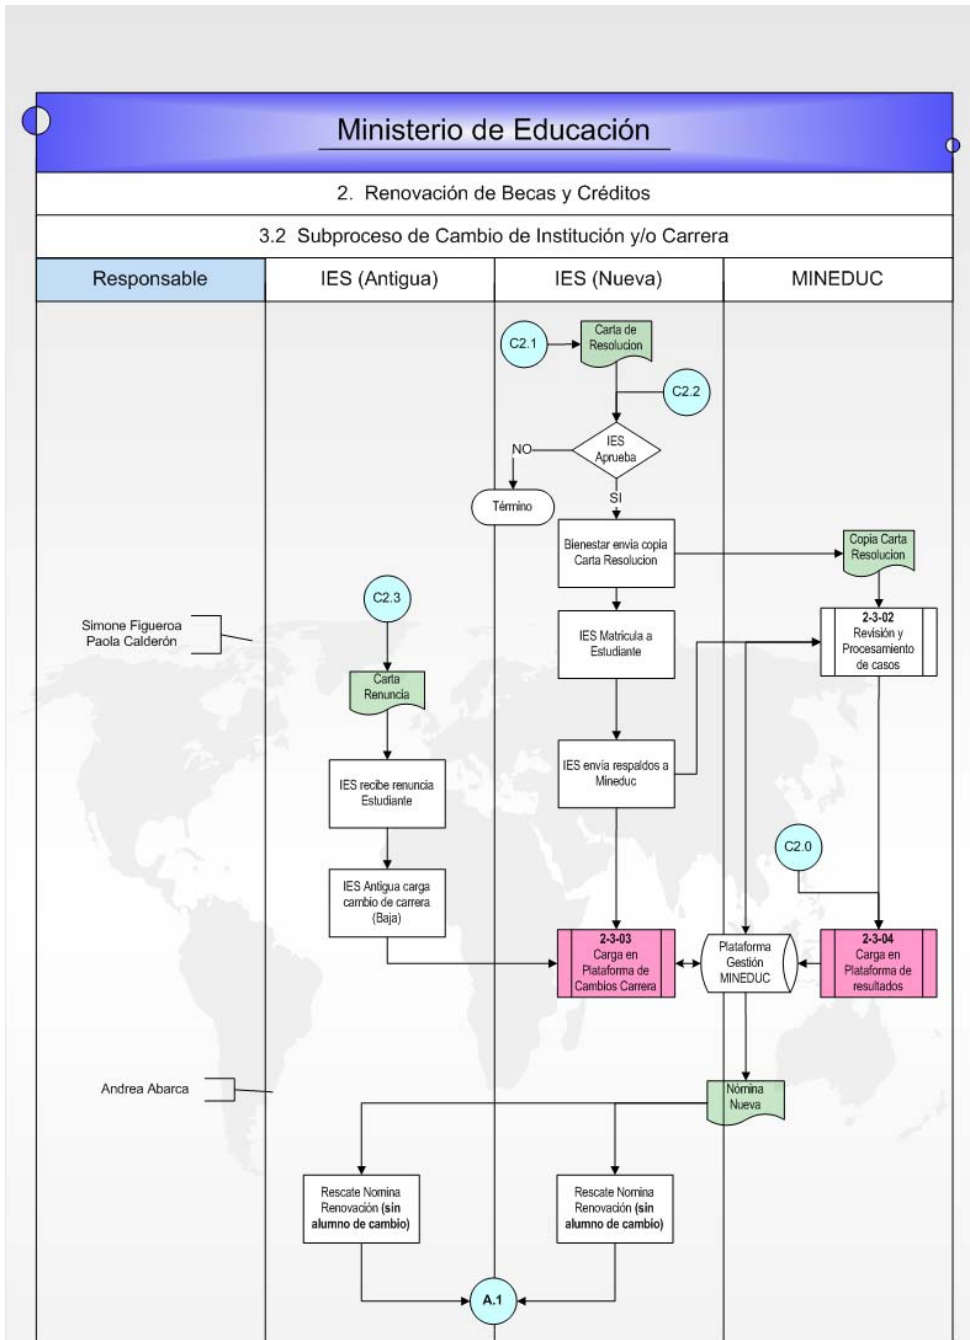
Ministerio de Educación

2. Renovación de Becas y Créditos

3.2 Subproceso de Cambio de Institución y/o Carrera

| Responsable | IES (Antigua) | IES (Nueva) | MINEDUC |
|---|---|---|---|

C2.1

Carta de Resolucion

C2.2

IES Aprueba

NO

Término

SI

Bienestar envia copia Carta Resolucion

Copia Carta Resolucion

C2.3

Simone Figueroa
Paola Calderón

IES Matricula a Estudiante

2-3-02
Revisión y Procesamiento de casos

Carta Renuncia

IES recibe renuncia Estudiante

IES envia respaldos a Mineduc

C2.0

IES Antigua carga cambio de carrera (Baja)

2-3-03
Carga en Plataforma de Cambios Carrera

Plataforma Gestión MINEDUC

2-3-04
Carga en Plataforma de resultados

Andrea Abarca

Nómina Nueva

Rescate Nomina Renovación (sin alumno de cambio)

Rescate Nomina Renovación (sin alumno de cambio)

A.1